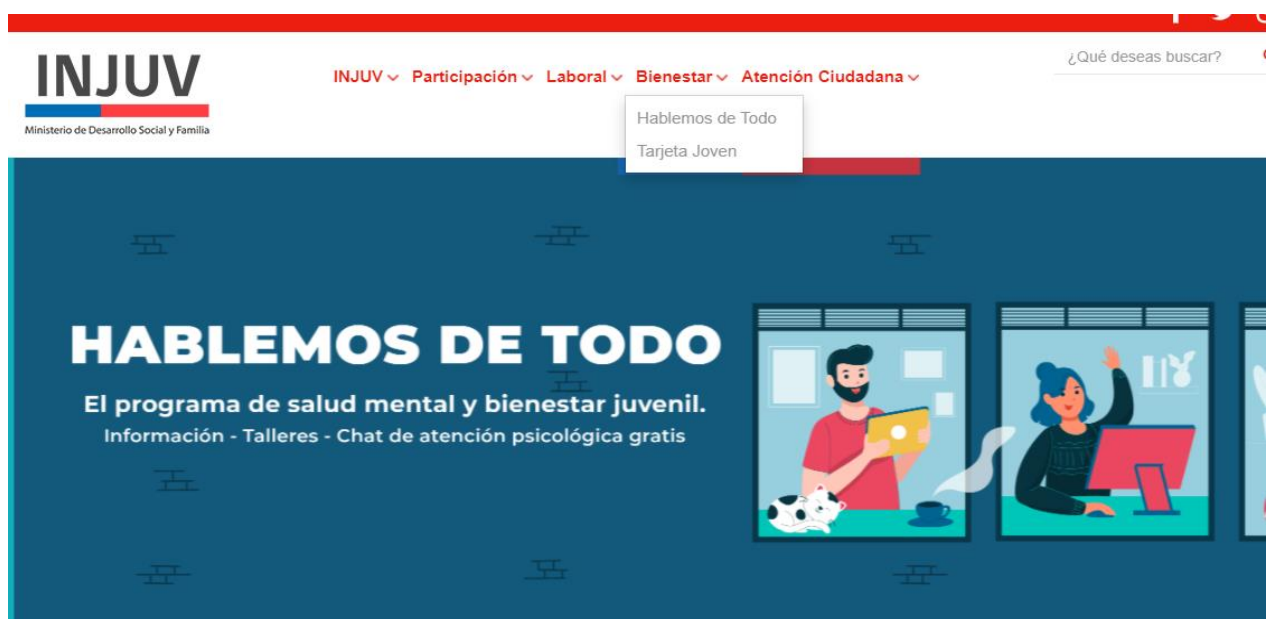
INJUV
Ministerio de Desarrollo Social y Familia

INJUV Participación Laboral Bienestar Atención Ciudadana

¿Qué deseas buscar?

Hablemos de Todo
Tarjeta Joven

HABLEMOS DE TODO
El programa de salud mental y bienestar juvenil.
Información - Talleres - Chat de atención psicológica gratis